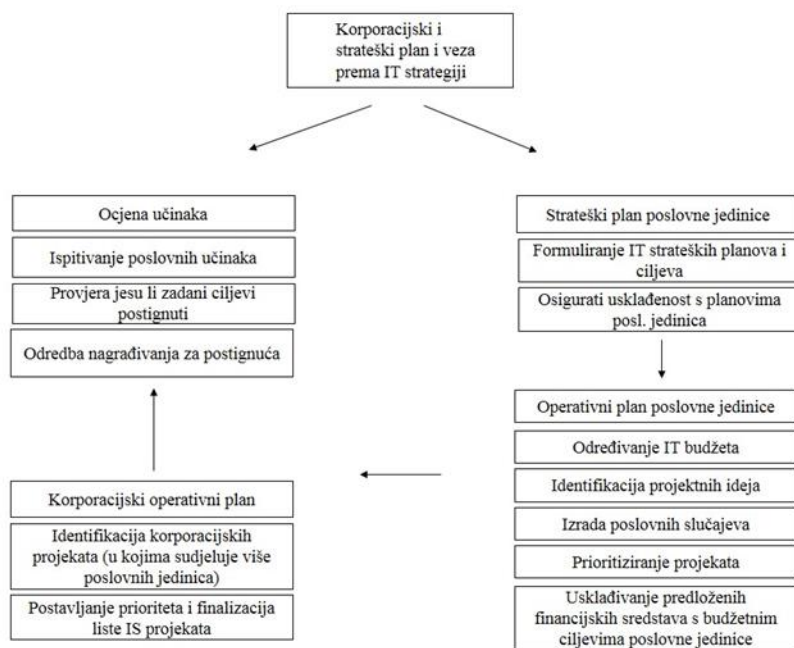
Korporacijski i strateški plan i veza prema IT strategiji

Ocjena učinaka

Ispitivanje poslovnih učinaka

Provjera jesu li zadani ciljevi postignuti

Odredba nagrađivanja za postignuća

Strateški plan poslovne jedinice

Formuliranje IT strateških planova i ciljeva

Osigurati usklađenost s planovima posl. jedinica

Operativni plan poslovne jedinice

Određivanje IT budžeta

Identifikacija projektnih ideja

Izrada poslovnih slučajeva

Prioritiziranje projekata

Usklađivanje predloženih financijskih sredstava s budžetnim ciljevima poslovne jedinice

Korporacijski operativni plan

Identifikacija korporacijskih projekata (u kojima sudjeluje više poslovnih jedinica)

Postavljanje prioriteta i finalizacija liste IS projekata